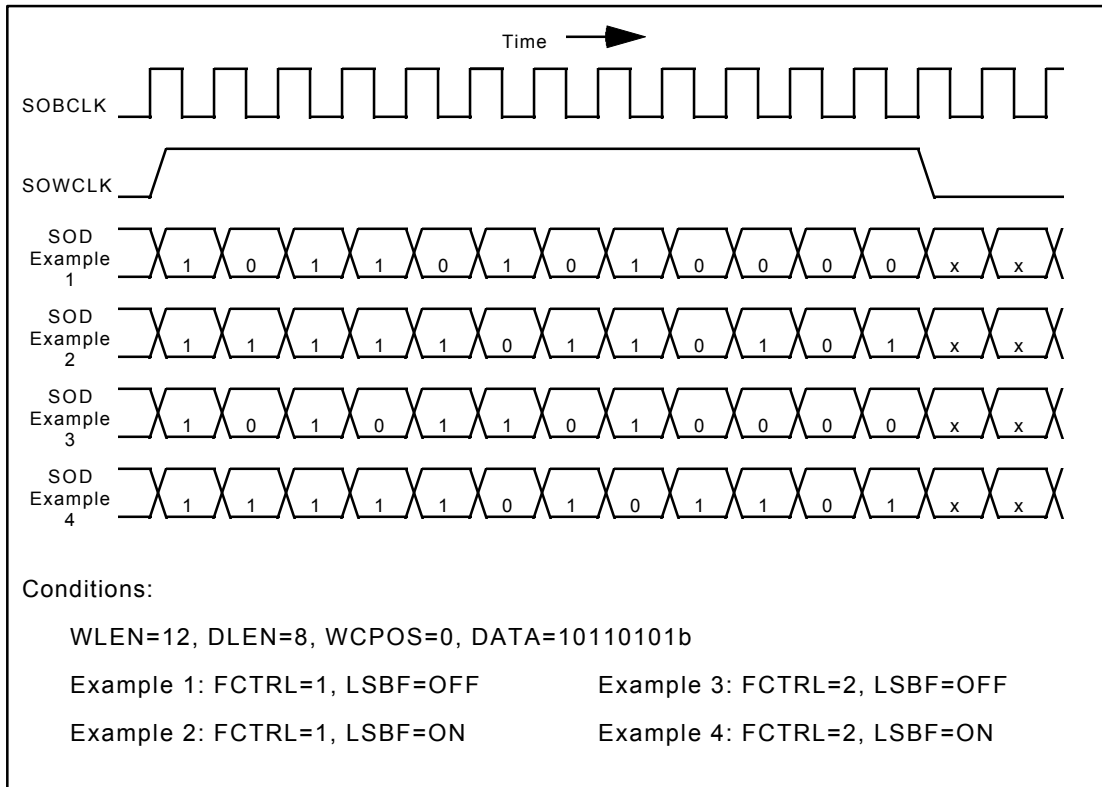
Time

SOBCLK

SOWCLK

SOD Example 1
1 0 1 1 0 1 0 1 0 0 0 0 x x

SOD Example 2
1 1 1 1 1 0 1 1 0 1 0 1 x x

SOD Example 3
1 0 1 0 1 1 0 1 0 0 0 0 x x

SOD Example 4
1 1 1 1 1 0 1 0 1 1 0 1 x x

Conditions:

WLEN=12, DLEN=8, WCPOS=0, DATA=10110101b

Example 1: FCTRL=1, LSBF=OFF

Example 2: FCTRL=1, LSBF=ON

Example 3: FCTRL=2, LSBF=OFF

Example 4: FCTRL=2, LSBF=ON